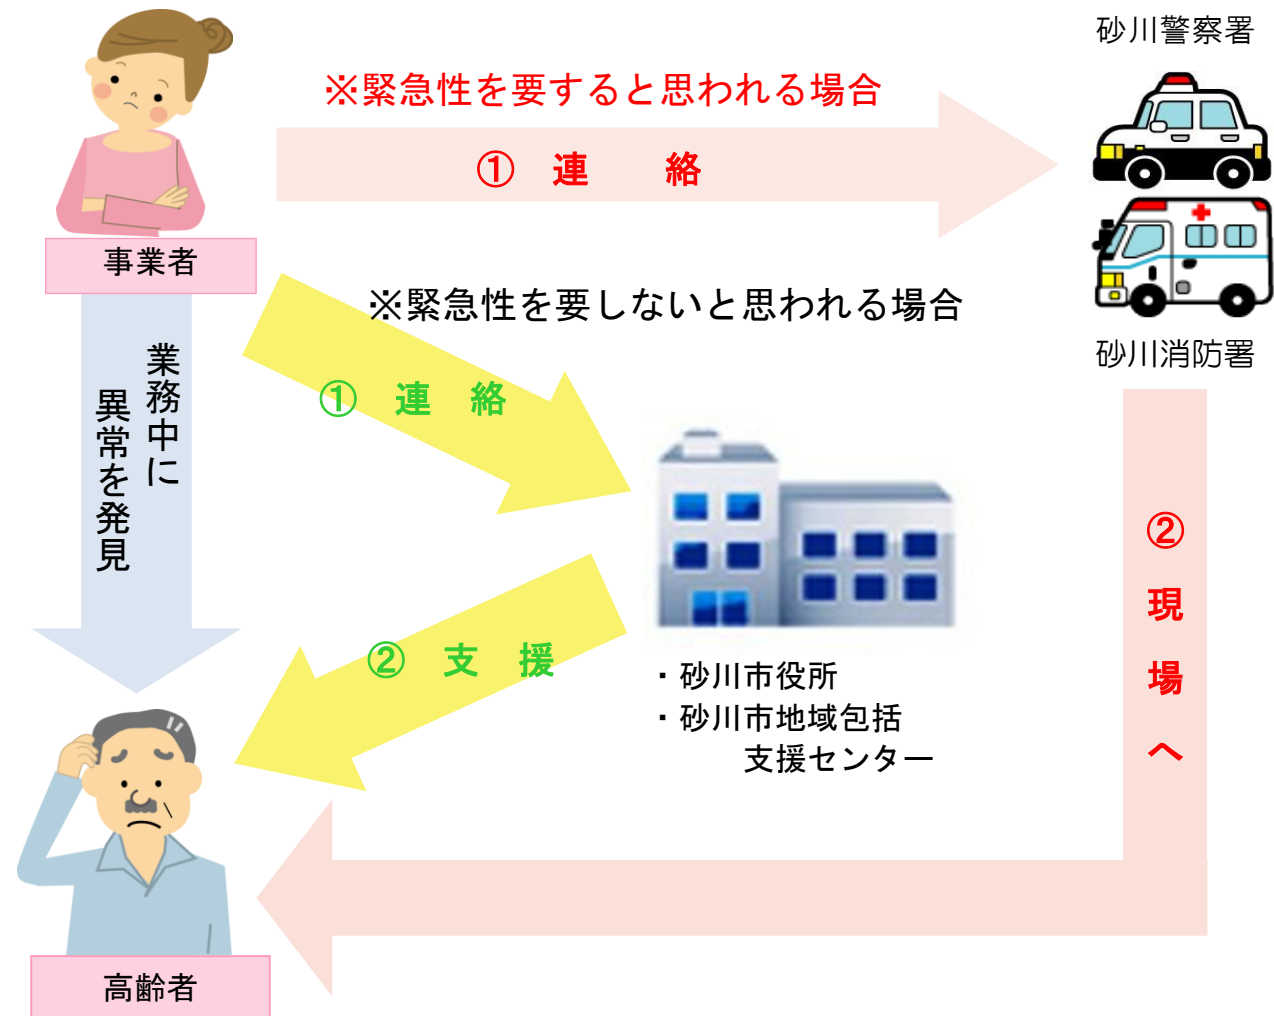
砂川警察署

※緊急性を要すると思われる場合

① 連 絡

事業者

※緊急性を要しないと思われる場合

砂川消防署

業務中に異常を発見

① 連 絡

② 現 場 へ

② 支 援

・砂川市役所
・砂川市地域包括支援センター

高齢者